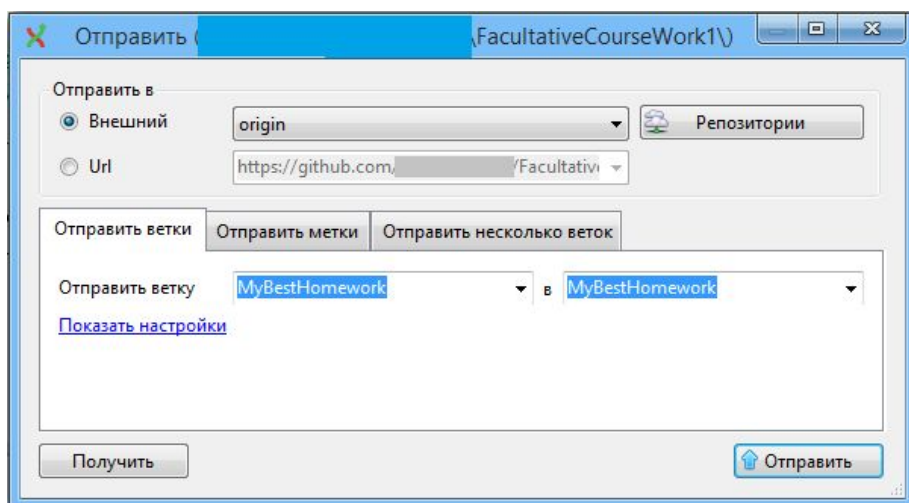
Отправить ( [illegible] \FacultativeCourseWork1\)

Отправить в

Внешний origin Репозитории

Url https://github.com/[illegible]/Facultativ

Отправить ветки | Отправить метки | Отправить несколько веток

Отправить ветку MyBestHomework в MyBestHomework

Показать настройки

Получить

Отправить